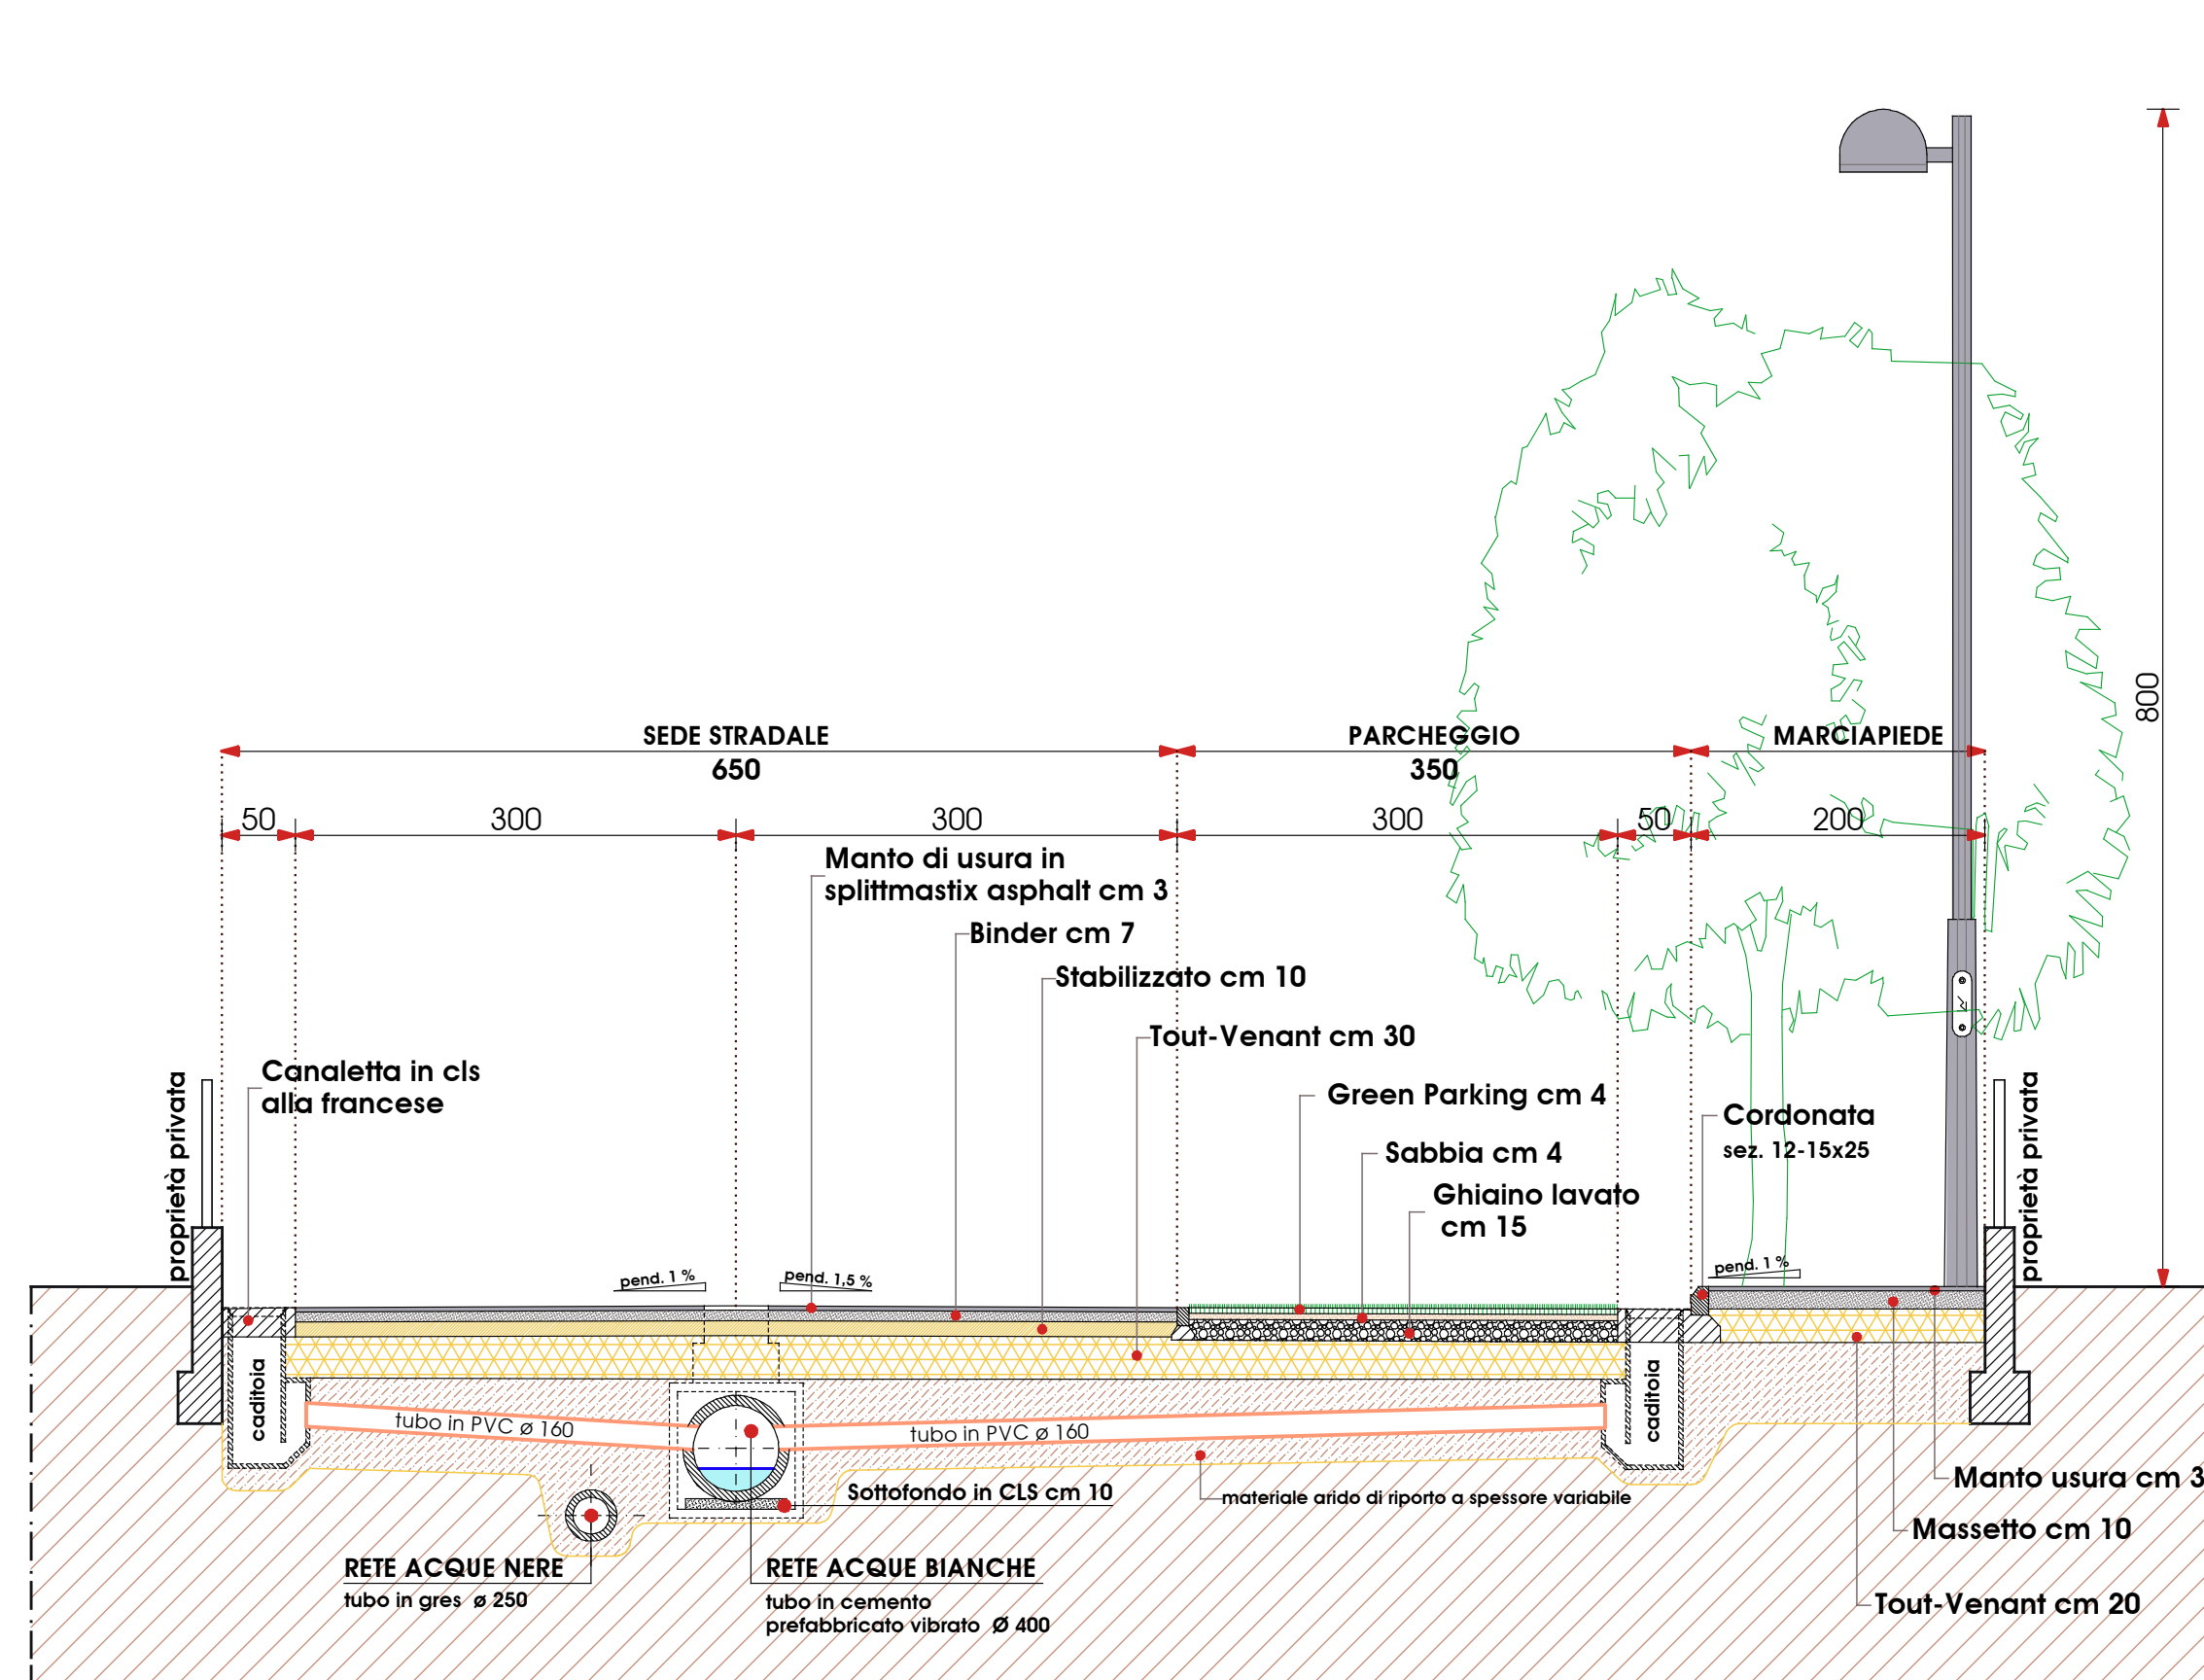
800

SEDE STRADALE
650

PARCHEGGIO
350

MARCIAPIEDE

50
300
300
300
50
200

Manto di usura in splittmastix asphalt cm 3

Binder cm 7

Stabilizzato cm 10

Tout-Venant cm 30

Green Parking cm 4

Sabbia cm 4

Ghiaino lavato cm 15

Cordonata
sez. 12-15x25

Canaletta in cls alla francese

proprietà privata

proprietà privata

pend. 1 %

pend. 1,5 %

pend. 1 %

caditoia

caditoia

tubo in PVC ø 160

tubo in PVC ø 160

Sottofondo in CLS cm 10

materiale arido di riporto a spessore variabile

Manto usura cm 3

Massetto cm 10

Tout-Venant cm 20

RETE ACQUE NERE
tubo in gres ø 250

RETE ACQUE BIANCHE
tubo in cemento prefabbricato vibrato Ø 400